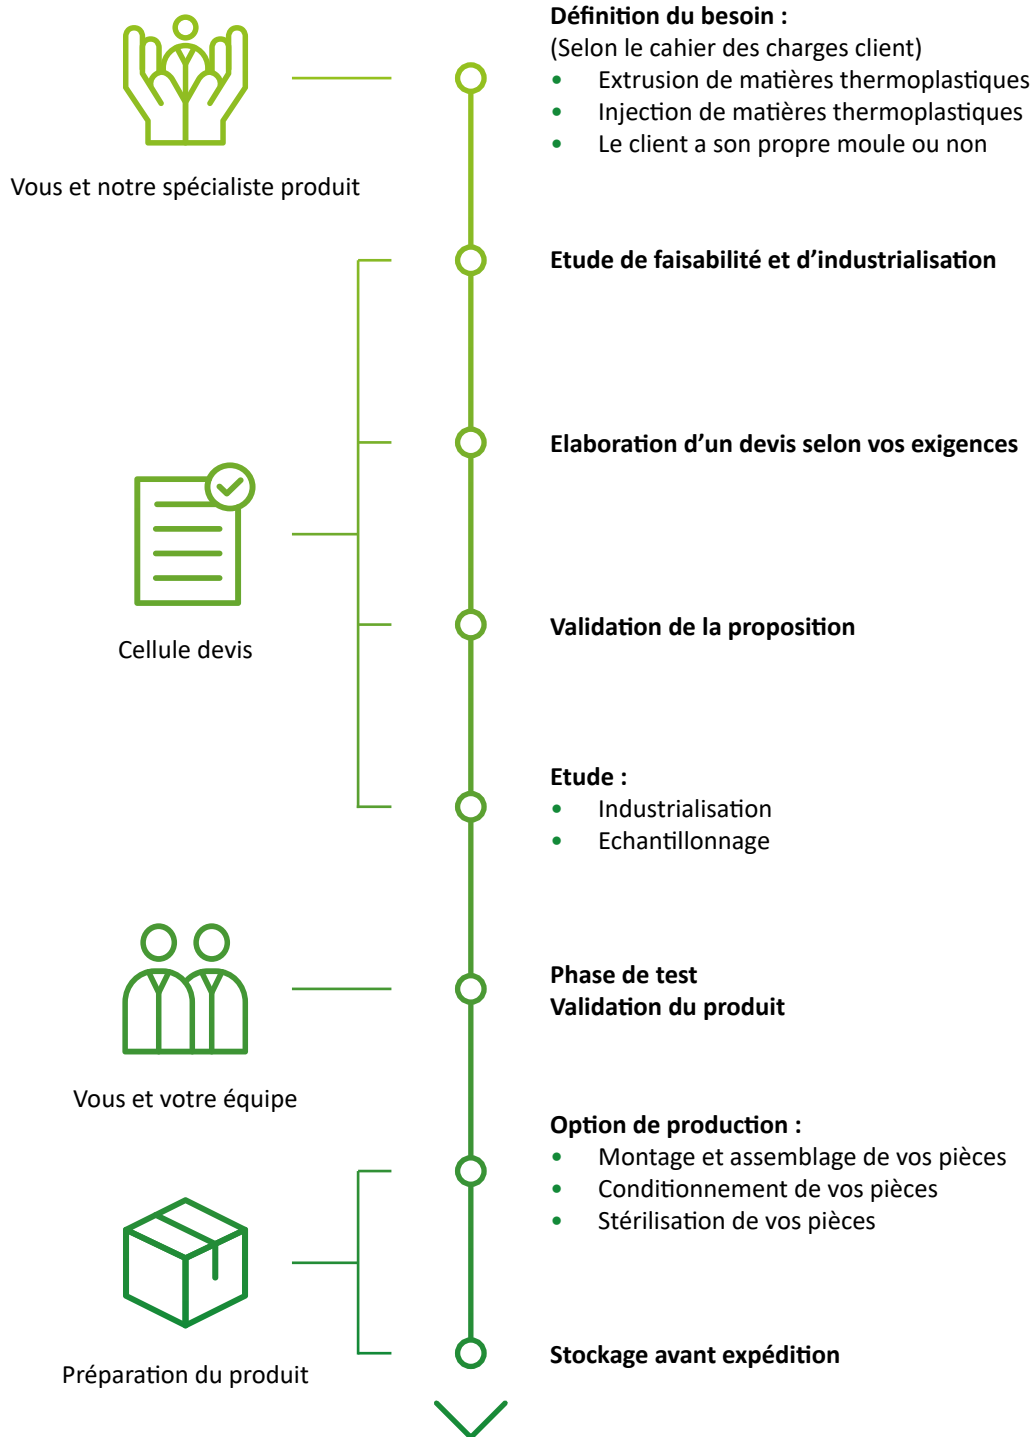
Vous et notre spécialiste produit

Définition du besoin :
(Selon le cahier des charges client)
- Extrusion de matières thermoplastiques
- Injection de matières thermoplastiques
- Le client a son propre moule ou non

Etude de faisabilité et d'industrialisation

Cellule devis

Elaboration d'un devis selon vos exigences

Validation de la proposition

Etude :
- Industrialisation
- Echantillonnage

Vous et votre équipe

Phase de test
Validation du produit

Préparation du produit

Option de production :
- Montage et assemblage de vos pièces
- Conditionnement de vos pièces
- Stérilisation de vos pièces

Stockage avant expédition